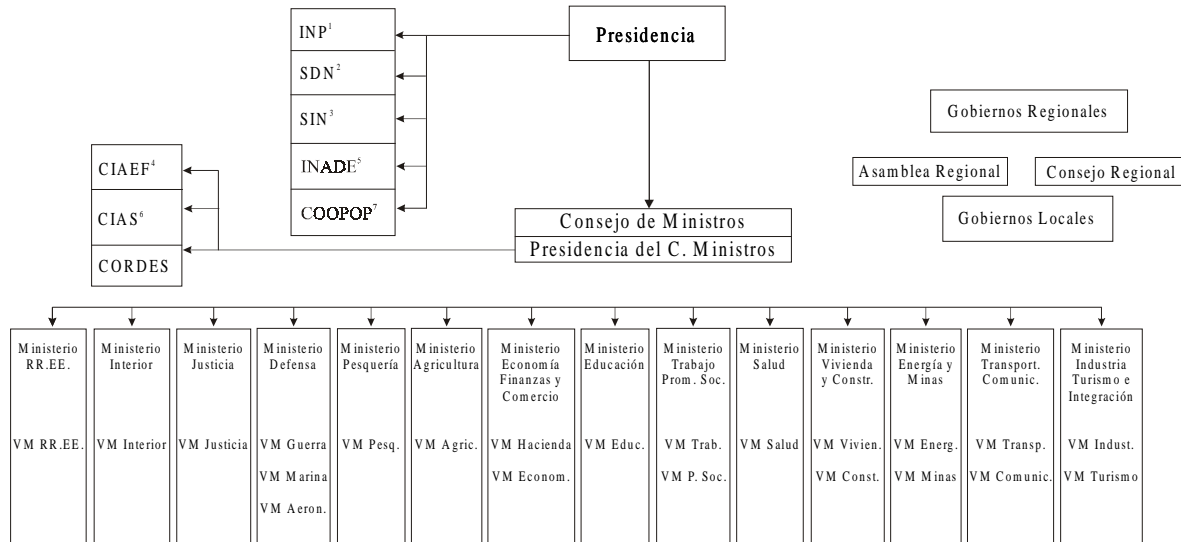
Presidencia

INP$^1$

SDN$^2$

SIN$^3$

INADE$^5$

COOPOP$^7$

CIAEF$^4$

CIAS$^6$

CORDES

Consejo de Ministros

Presidencia del C. Ministros

Gobiernos Regionales

Asamblea Regional

Consejo Regional

Gobiernos Locales

| Ministerio RR.EE. | Ministerio Interior | Ministerio Justicia | Ministerio Defensa | Ministerio Pesquería | Ministerio Agricultura | Ministerio Economía Finanzas y Comercio | Ministerio Educación | Ministerio Trabajo Prom. Soc. | Ministerio Salud | Ministerio Vivienda y Constr. | Ministerio Energía y Minas | Ministerio Transport. Comunic. | Ministerio Industria Turismo e Integración |
|---|---|---|---|---|---|---|---|---|---|---|---|---|---|
| VM RR.EE. | VM Interior | VM Justicia | VM Guerra<br>VM Marina<br>VM Aeron. | VM Pesq. | VM Agric. | VM Hacienda<br>VM Econom. | VM Educ. | VM Trab.<br>VM P. Soc. | VM Salud | VM Vivien.<br>VM Const. | VM Energ.<br>VM Minas | VM Transp.<br>VM Comunic. | VM Indust.<br>VM Turismo |